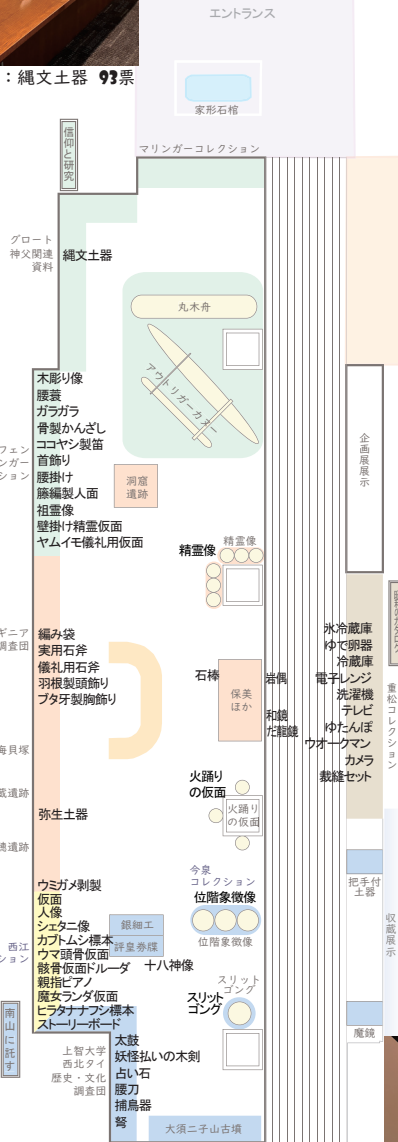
：縄文土器 93票

エントランス

家形石棺

信仰と研究

マリンガーコレクション

グロート
神父関連
資料

縄文土器

丸木舟

アウトリガーカヌー

木彫り像
腰蓑
ガラガラ
骨製かんざし
ココヤシ製笛
首飾り
腰掛け
籐編製人面
祖霊像
壁掛け精霊仮面
ヤムイモ儀礼用仮面

洞窟
遺跡

企画展示

フェン
ンガー
ション

精霊像
精霊像

ギニア
調査団

編み袋
実用石斧
儀礼用石斧
羽根製頭飾り
ブタ牙製胸飾り

石棒

保美
ほか

埴輪
和鏡
だ龍鏡

氷冷蔵庫
ゆで卵器
冷蔵庫
電子レンジ
洗濯機
テレビ
ゆたんぽ
ウォークマン
カメラ
裁縫セット

重松コレクション

海貝塚

蔵遺跡

火踊り
の仮面

火踊り
の仮面

弥生土器

鳥遺跡

今泉
コレクション

位階象微像

位階象微像

把手付
土器

収蔵展示

ウミガメ剥製
仮面
人像
シェター像
カブトムシ標本
ウマ頭骨仮面
骸骨仮面ドルーダ
親指ピアノ
魔女ランダ仮面
ヒラタナナフシ標本
ストーリーボード

銀細工

評皇券隣

十八神像

西江
ション

スリット
ゴング

スリット
ゴング

南山に託す

魔鏡

上智大学
西北タイ
歴史・文化
調査団

太鼓
妖怪払いの木剣
占い石
腰刀
捕鳥器
弩

大須二子山古墳